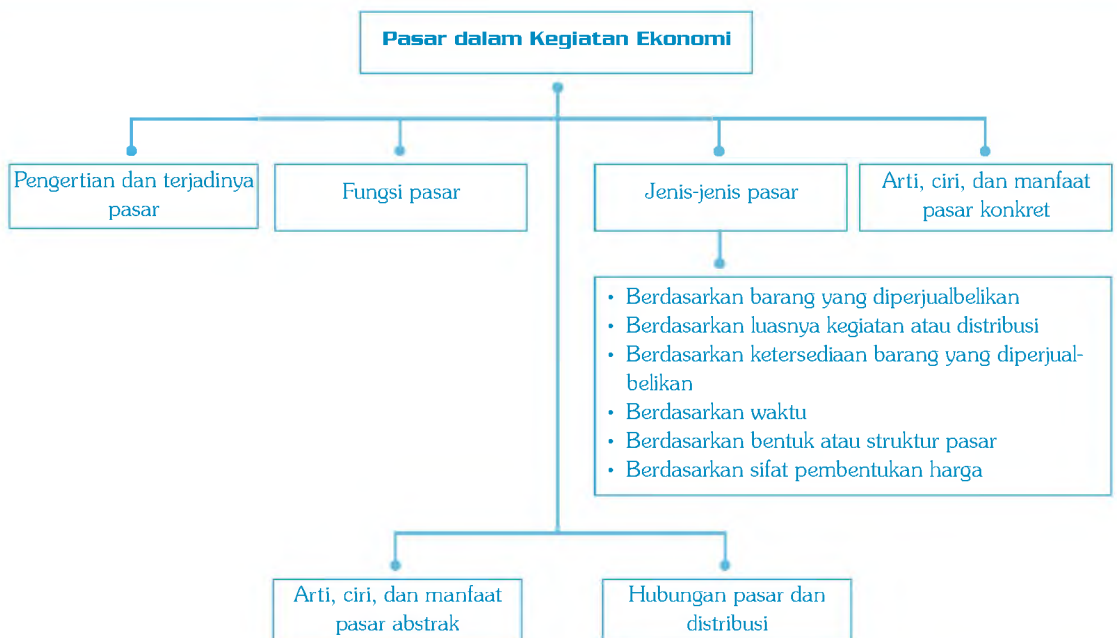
Pasar dalam Kegiatan Ekonomi

Pengertian dan terjadinya pasar

Fungsi pasar

Jenis-jenis pasar

Arti, ciri, dan manfaat pasar konkret

• Berdasarkan barang yang diperjualbelikan
• Berdasarkan luasnya kegiatan atau distribusi
• Berdasarkan ketersediaan barang yang diperjualbelikan
• Berdasarkan waktu
• Berdasarkan bentuk atau struktur pasar
• Berdasarkan sifat pembentukan harga

Arti, ciri, dan manfaat pasar abstrak

Hubungan pasar dan distribusi